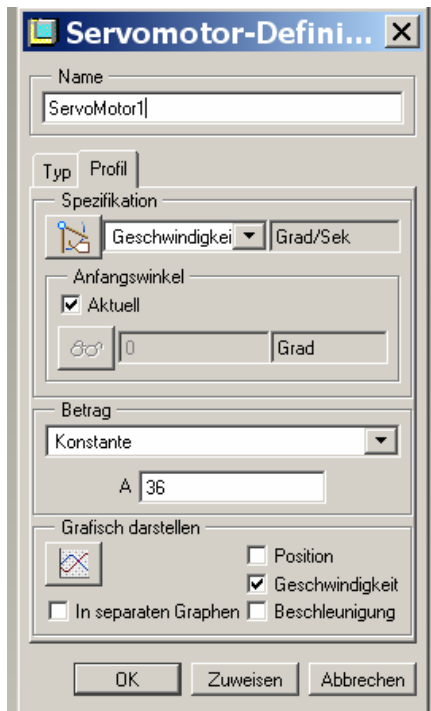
Servomotor-Defini... X

Name
ServoMotor1

Typ Profil

Spezifikation
Geschwindigkei Grad/Sek

Anfangswinkel
☑ Aktuell
0 Grad

Betrag
Konstante

A 36

Grafisch darstellen
☐ Position
☑ Geschwindigkeit
☐ In separaten Graphen ☐ Beschleunigung

OK Zuweisen Abbrechen